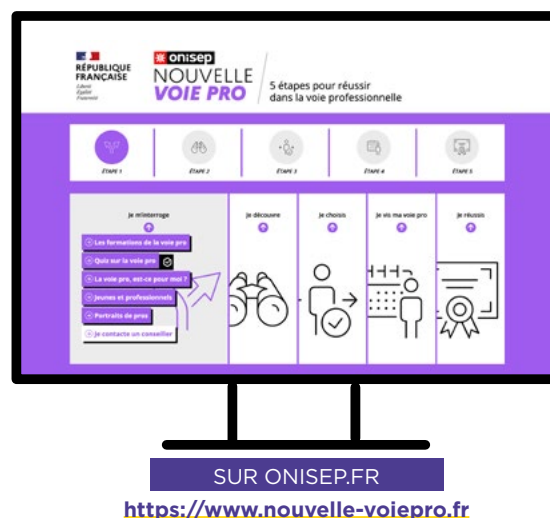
RÉPUBLIQUE FRANÇAISE
Liberté Égalité Fraternité

onisep
NOUVELLE VOIE PRO
5 étapes pour réussir dans la voie professionnelle

ÉTAPE 1
ÉTAPE 2
ÉTAPE 3
ÉTAPE 4
ÉTAPE 5

Je m'interroge
Les formations de la voie pro
Quiz sur la voie pro
La voie pro, est-ce pour moi ?
Jeunes et professionnels
Portraits de pros
Je contacte un conseiller

Je découvre

Je choisis

Je vis ma voie pro

Je réussis

SUR ONISEP.FR
https://www.nouvelle-voiepro.fr